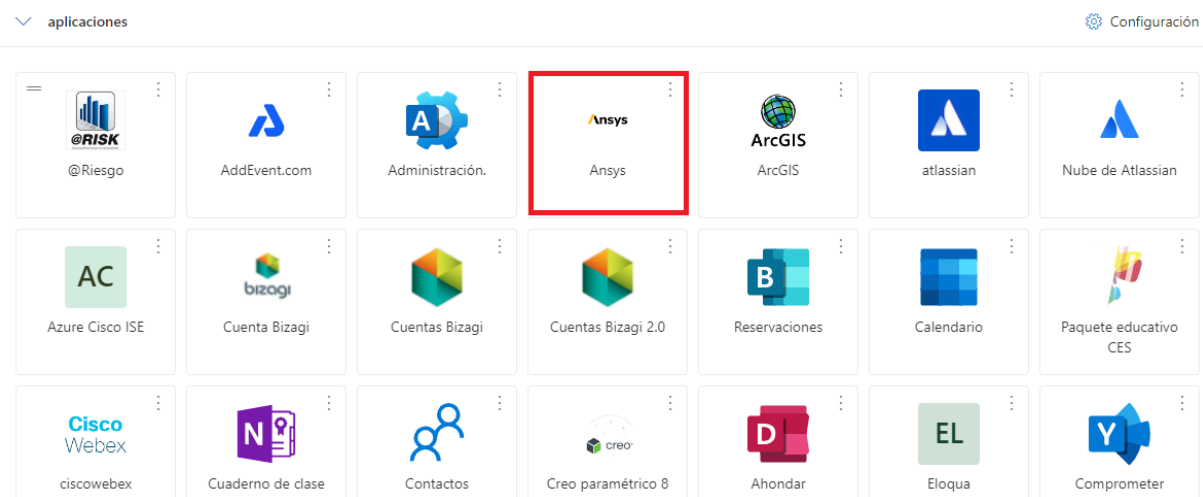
aplicaciones

Configuración

@RISK
@Riesgo

AddEvent.com

A
Administración.

Ansys
Ansys

ArcGIS
ArcGIS

atlassian

Nube de Atlassian

AC
Azure Cisco ISE

bizagi
Cuenta Bizagi

Cuentas Bizagi

Cuentas Bizagi 2.0

B
Reservaciones

Calendario

Paquete educativo CES

Cisco Webex
ciscowebex

N
Cuaderno de clase

Contactos

creo
Creo paramétrico 8

D
Ahondar

EL
Eloqua

Y
Comprometer